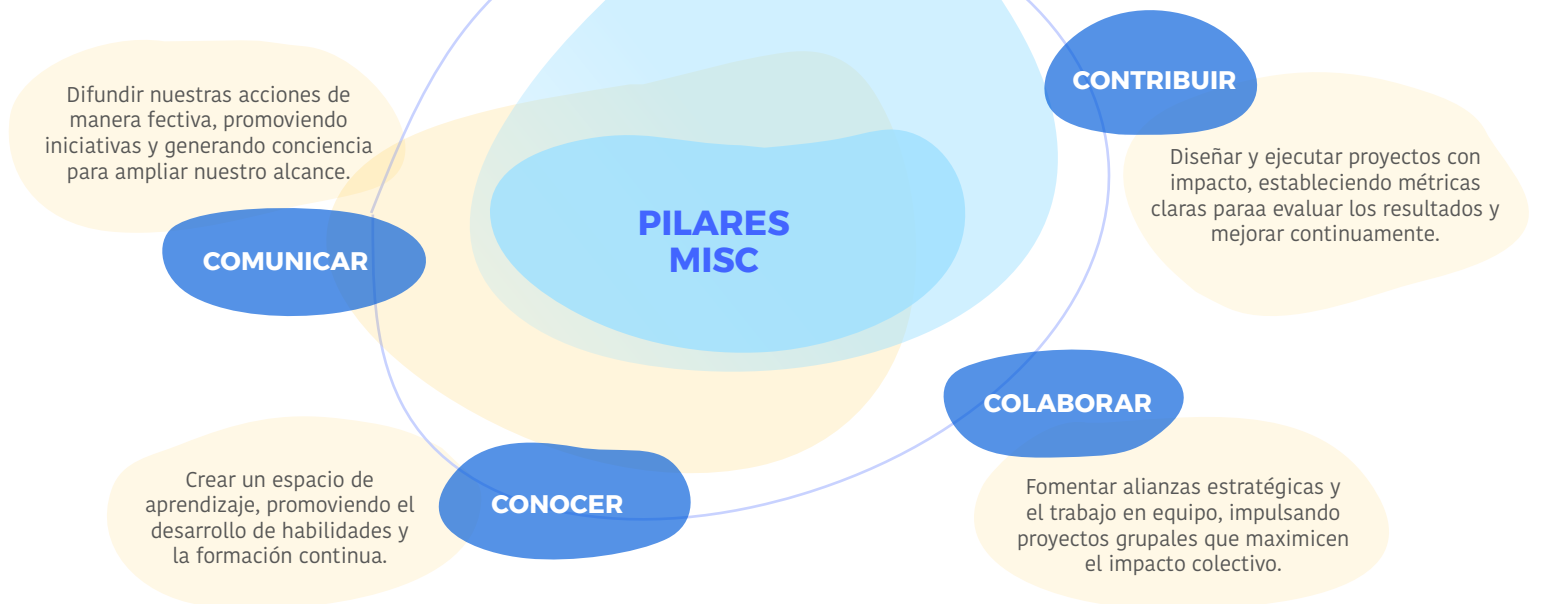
Difundir nuestras acciones de manera fectiva, promoviendo iniciativas y generando conciencia para ampliar nuestro alcance.

COMUNICAR

PILARES MISC

CONTRIBUIR

Diseñar y ejecutar proyectos con impacto, estableciendo métricas claras paraa evaluar los resultados y mejorar continuamente.

COLABORAR

Fomentar alianzas estratégicas y el trabajo en equipo, impulsando proyectos grupales que maximicen el impacto colectivo.

Crear un espacio de aprendizaje, promoviendo el desarrollo de habilidades y la formación continua.

CONOCER